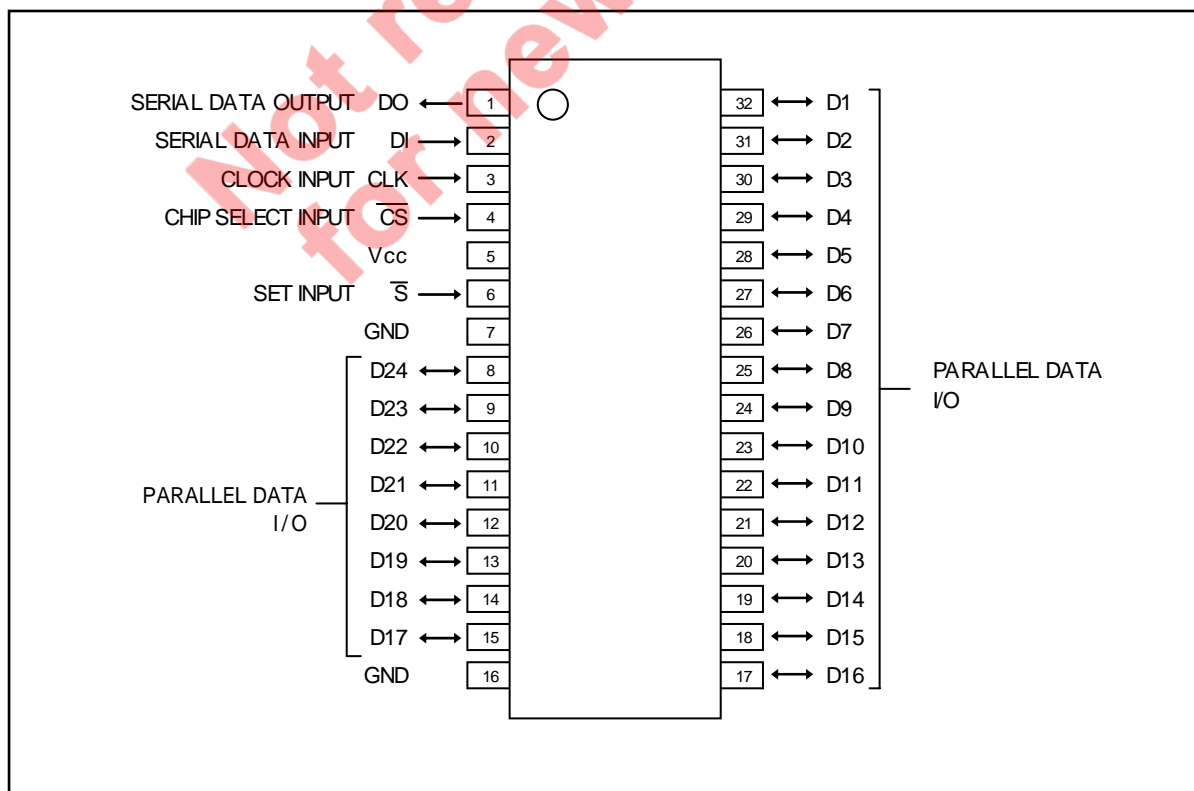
Not re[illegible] for new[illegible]

SERIAL DATA OUTPUT DO ← 1
SERIAL DATA INPUT DI → 2
CLOCK INPUT CLK → 3
CHIP SELECT INPUT $\overline{CS}$ → 4
Vcc 5
SET INPUT $\overline{S}$ → 6
GND 7
D24 ↔ 8
D23 ↔ 9
D22 ↔ 10
D21 ↔ 11
D20 ↔ 12
D19 ↔ 13
D18 ↔ 14
D17 ↔ 15
GND 16

PARALLEL DATA I/O

32 ↔ D1
31 ↔ D2
30 ↔ D3
29 ↔ D4
28 ↔ D5
27 ↔ D6
26 ↔ D7
25 ↔ D8
24 ↔ D9
23 ↔ D10
22 ↔ D11
21 ↔ D12
20 ↔ D13
19 ↔ D14
18 ↔ D15
17 ↔ D16

PARALLEL DATA I/O